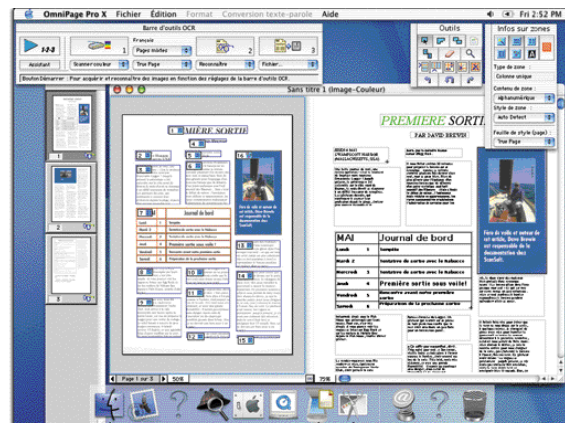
OmniPage Pro X Fichier Édition Format Conversion texte-parole Aide

Fri 2:52 PM

Barre d'outils OCR

1-2-3

1

Français

Pages mixtes

2

3

Assistant

Scanner couleur

True Page

Reconnaître

Fichier...

Bouton Démarrer : Pour acquérir et reconnaître des images en fonction des réglages de la barre d'outils OCR.

Outils

Infos sur zones

Type de zone :

Colonne unique

Contenu de zone :

alphanumérique

Style de zone

Auto Detect

Feuille de style (page) :

True Page

Sans titre 1 (Image-Couleur)

PREMIERE SORTIE

PAR DAVID BREWIN

MIÈRE SORTIE

Journal de bord

MAI

Journal de bord

Lundi 1 Tempête

Mardi 2 Tentative de sortie avec le hobuscs

Mercredi 3 Tentative de sortie avec le hobuscs

Jeudi 4 Première sortie sous voile!

Vendredi 5 Rencontre avec notre premier cygne

Samedi 6 Préparatifs de la prochaine sortie

Fiers de voile et ravi de cet article, Dave Brewin sur responsable de la documentation des ScanSoft.

Page 1 sur 5

50%

75%